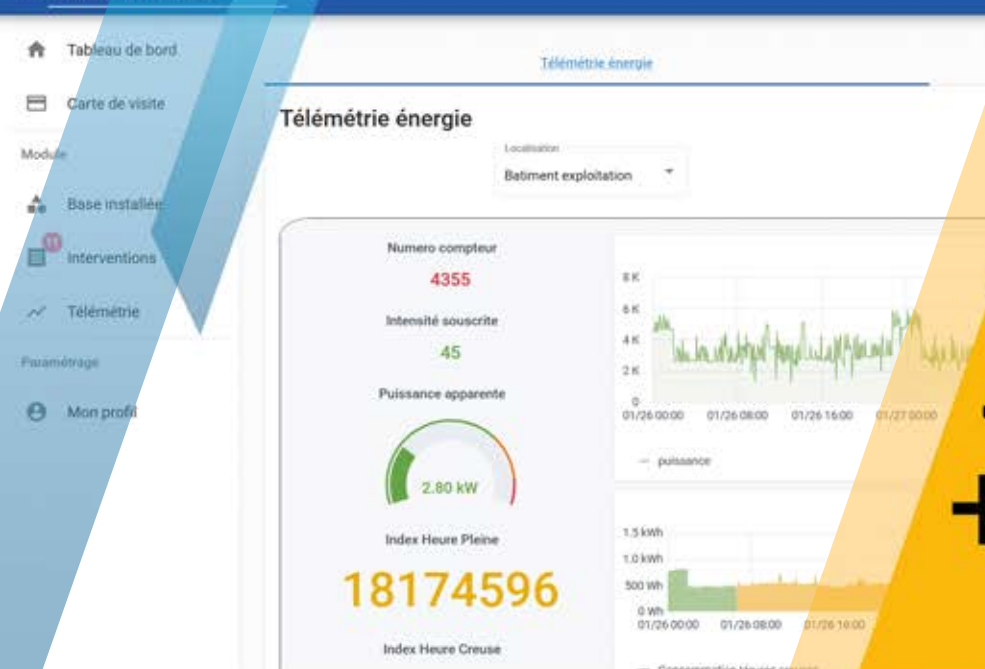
Tableau de bord

Carte de visite

Module

Base installée

11

Interventions

Télémétrie

Paramétrage

Mon profil

Télémétrie énergie

Télémétrie énergie

Localisation

Batiment exploitation

Numero compteur

4355

Intensité souscrite

45

Puissance apparente

2.80 kW

Index Heure Pleine

18174596

Index Heure Creuse

8 K
6 K
4 K
2 K
0

01/26 00:00 01/26 08:00 01/26 16:00 01/27 00:00

— puissance

1.5 kWh
1.0 kWh
500 Wh
0 Wh

01/26 00:00 01/26 08:00 01/26 16:00

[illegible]